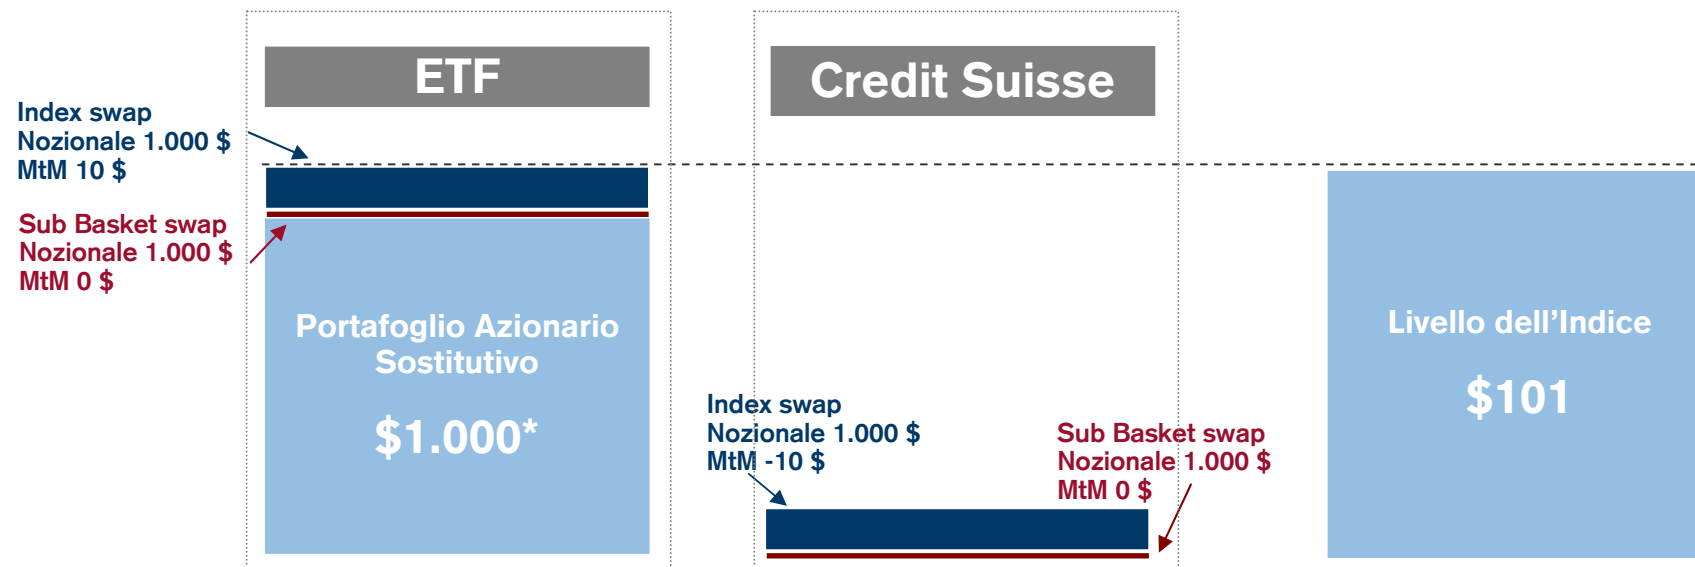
ETF

Credit Suisse

Index swap
Nozionale 1.000 $
MtM 10 $

Sub Basket swap
Nozionale 1.000 $
MtM 0 $

Portafoglio Azionario Sostitutivo

$1.000*

Index swap
Nozionale 1.000 $
MtM -10 $

Sub Basket swap
Nozionale 1.000 $
MtM 0 $

Livello dell’Indice

$101